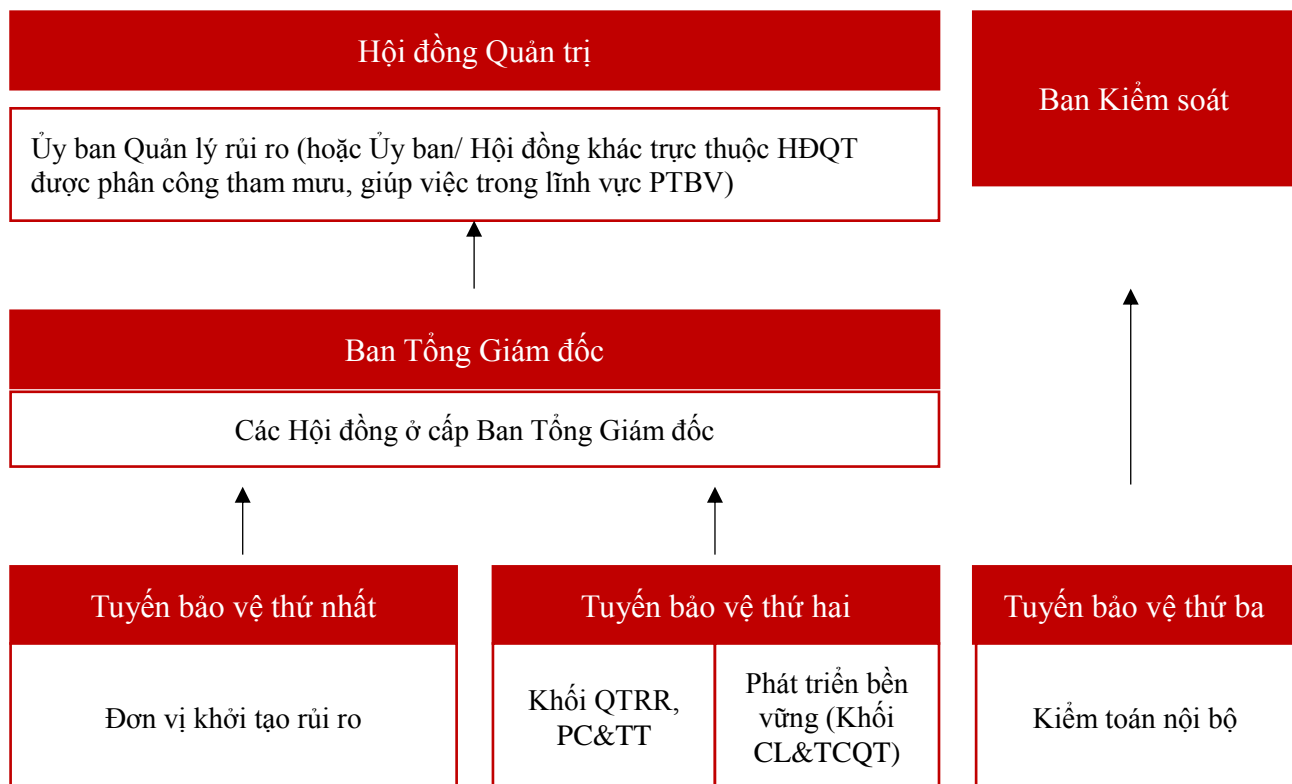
Hội đồng Quản trị

Ban Kiểm soát

Ủy ban Quản lý rủi ro (hoặc Ủy ban/ Hội đồng khác trực thuộc HĐQT được phân công tham mưu, giúp việc trong lĩnh vực PTBV)

Ban Tổng Giám đốc

Các Hội đồng ở cấp Ban Tổng Giám đốc

Tuyến bảo vệ thứ nhất

Đơn vị khởi tạo rủi ro

Tuyến bảo vệ thứ hai

Khối QTRR, PC&TT

Phát triển bền vững (Khối CL&TCQT)

Tuyến bảo vệ thứ ba

Kiểm toán nội bộ